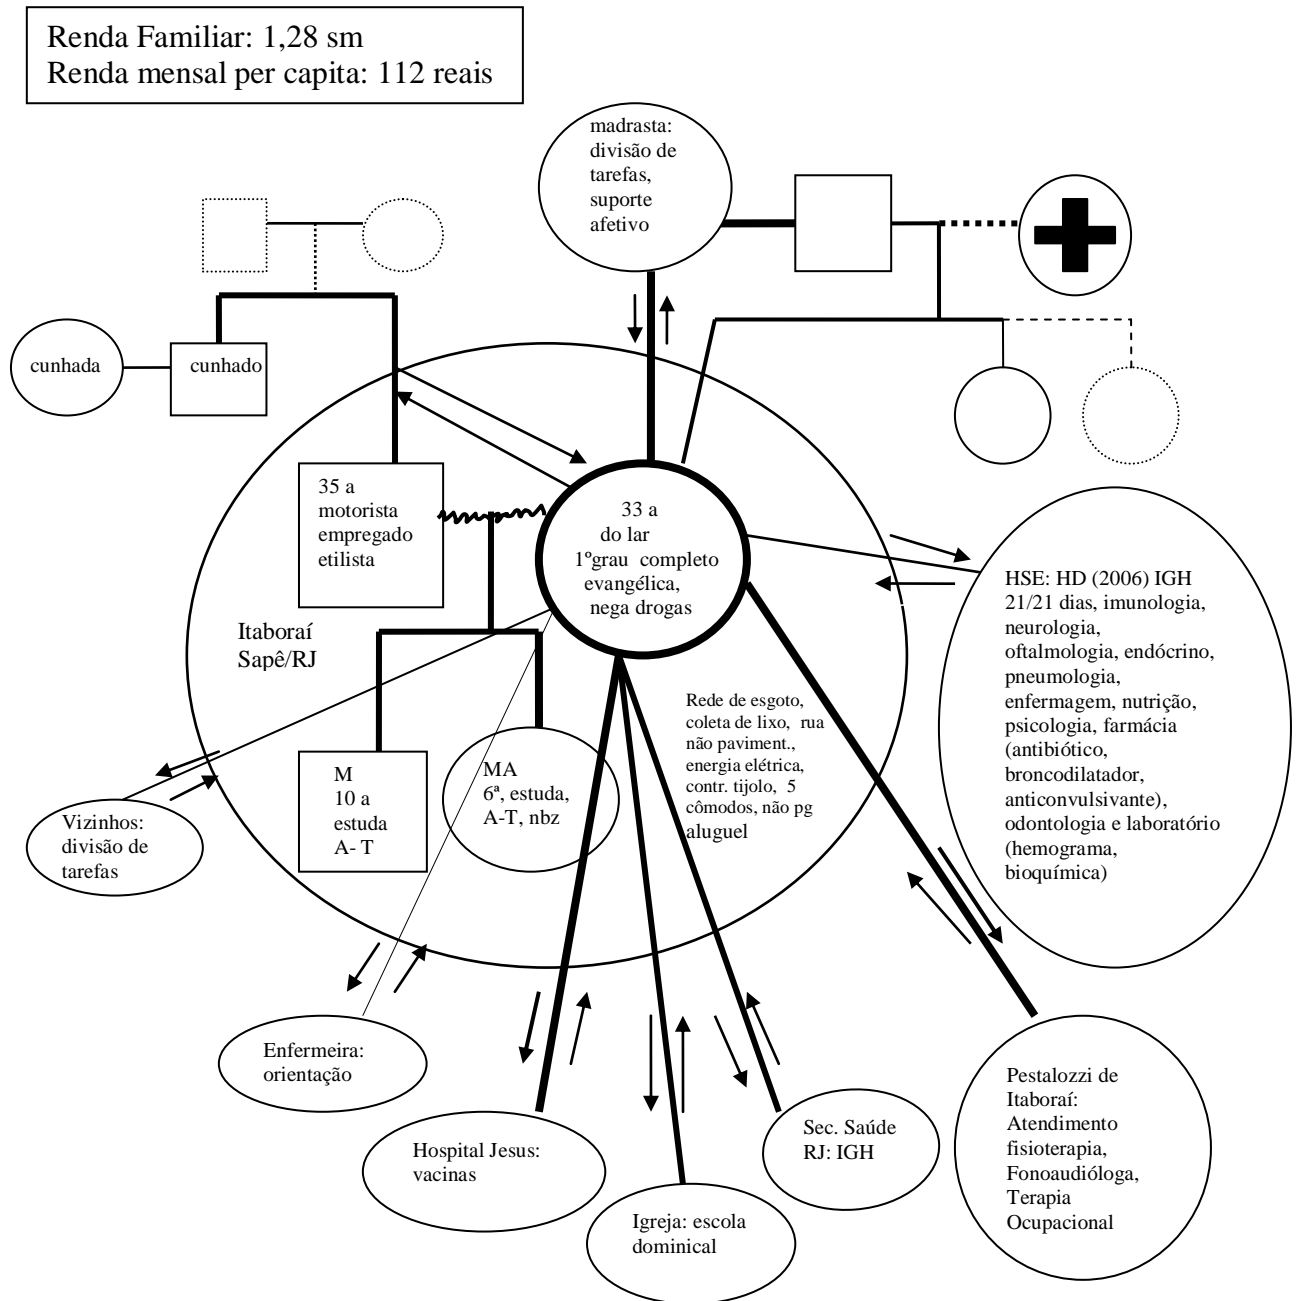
Renda Familiar: 1,28 sm
Renda mensal per capita: 112 reais

madrasta: divisão de tarefas, suporte afetivo

cunhada

cunhado

35 a
motorista
empregado
etilista

33 a
do lar
1ºgrau completo
evangélica,
nega drogas

HSE: HD (2006) IGH 21/21 dias, imunologia, neurologia, oftalmologia, endócrino, pneumologia, enfermagem, nutrição, psicologia, farmácia (antibiótico, broncodilatador, anticonvulsivante), odontologia e laboratório (hemograma, bioquímica)

Itaboraí
Sapê/RJ

Rede de esgoto, coleta de lixo, rua não paviment., energia elétrica, contr. tijolo, 5 cômodos, não pg aluguel

M
10 a
estuda
A- T

MA
6ª, estuda,
A-T, nbz

Vizinhos: divisão de tarefas

Enfermeira: orientação

Hospital Jesus: vacinas

Igreja: escola dominical

Sec. Saúde RJ: IGH

Pestalozzi de Itaboraí: Atendimento fisioterapia, Fonoaudióloga, Terapia Ocupacional